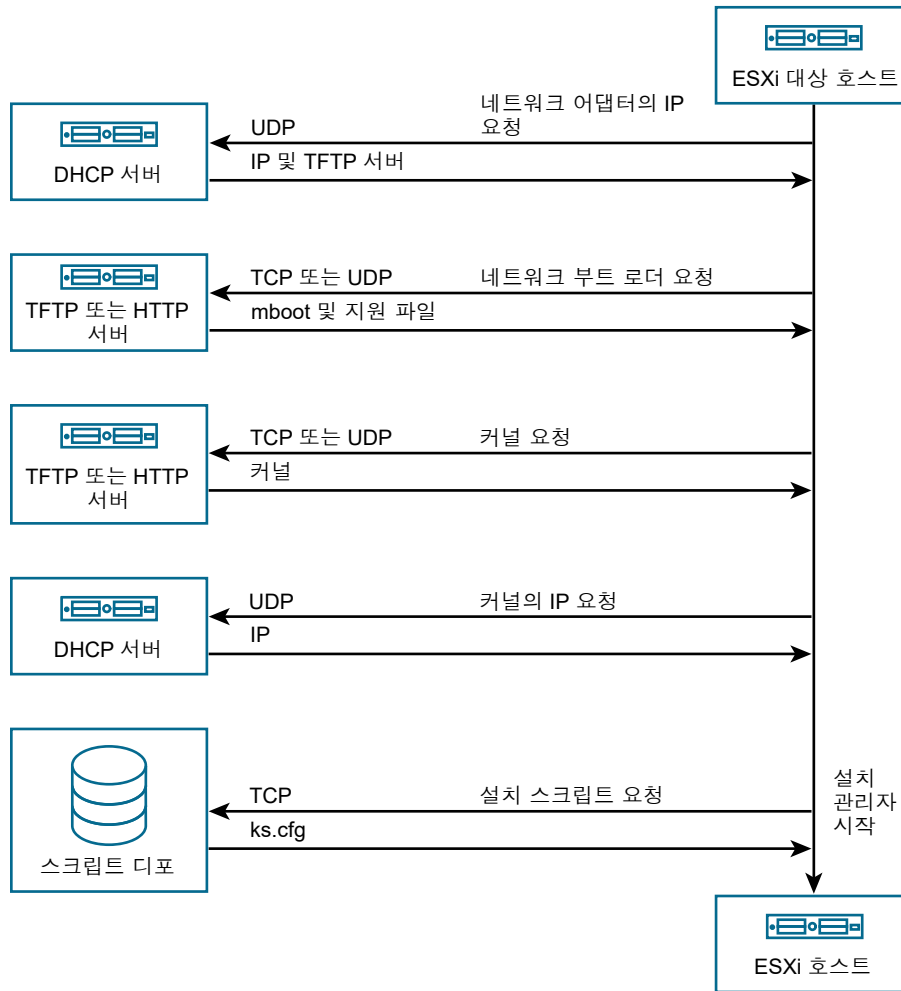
ESXi 대상 호스트

DHCP 서버

UDP

네트워크 어댑터의 IP 요청

IP 및 TFTP 서버

TFTP 또는 HTTP 서버

TCP 또는 UDP

네트워크 부트 로더 요청

mboot 및 지원 파일

TFTP 또는 HTTP 서버

TCP 또는 UDP

커널 요청

커널

DHCP 서버

UDP

커널의 IP 요청

IP

스크립트 디포

TCP

설치 스크립트 요청

ks.cfg

설치 관리자 시작

ESXi 호스트